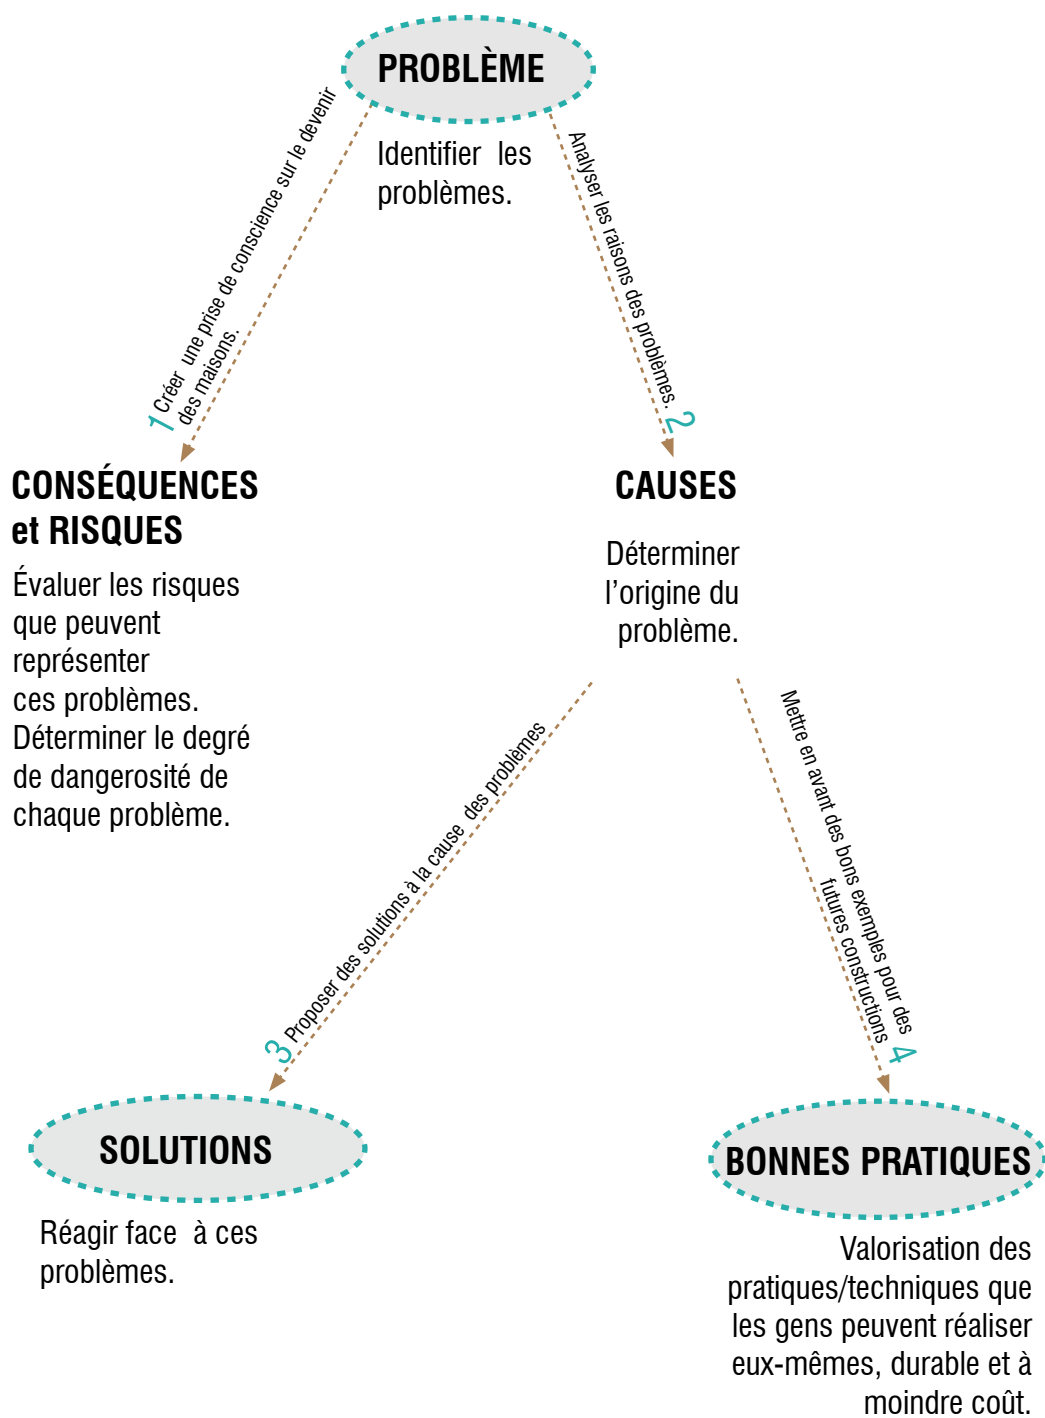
PROBLÈME

Identifier les problèmes.

1 Créer une prise de conscience sur le devenir des maisons.

Analyser les raisons des problèmes. 2

CONSÉQUENCES et RISQUES

Évaluer les risques que peuvent représenter ces problèmes. Déterminer le degré de dangerosité de chaque problème.

CAUSES

Déterminer l'origine du problème.

3 Proposer des solutions à la cause des problèmes

Mettre en avant des bons exemples pour des futures constructions 4

SOLUTIONS

Réagir face à ces problèmes.

BONNES PRATIQUES

Valorisation des pratiques/techniques que les gens peuvent réaliser eux-mêmes, durable et à moindre coût.